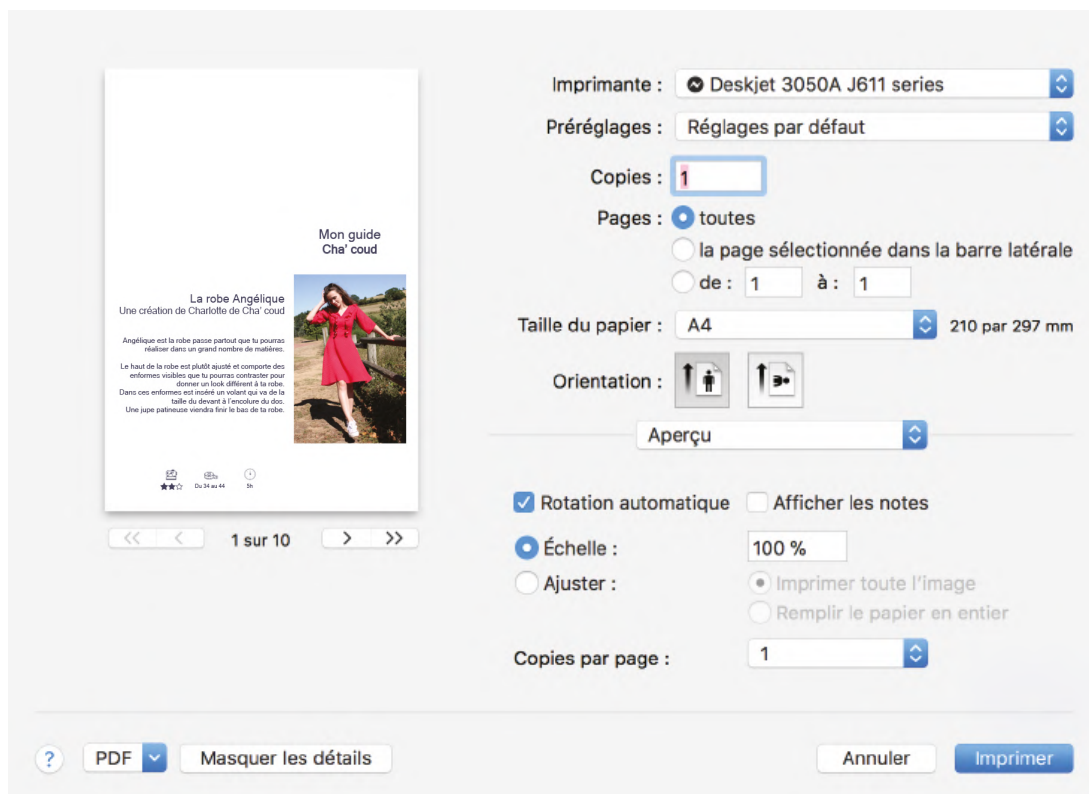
Mon guide
Cha' coud

La robe Angélique
Une création de Charlotte de Cha' coud

Angélique est la robe passe partout que tu pourras réaliser dans un grand nombre de matières.

Le haut de la robe est plutôt ajusté et comporte des enformes visibles que tu pourras contraster pour donner un look différent à ta robe.
Dans ces enformes est inséré un volant qui va de la taille du devant à l'encolure du dos.
Une jupe patineuse viendra finir le bas de ta robe.

Du 34 au 44
5h

1 sur 10

Imprimante : Deskjet 3050A J611 series
Préréglages : Réglages par défaut
Copies : 1
Pages : toutes
la page sélectionnée dans la barre latérale
de : 1 à : 1
Taille du papier : A4 210 par 297 mm
Orientation :
Aperçu
Rotation automatique
Afficher les notes
Échelle : 100 %
Ajuster :
Imprimer toute l'image
Remplir le papier en entier
Copies par page : 1

?
PDF
Masquer les détails
Annuler
Imprimer